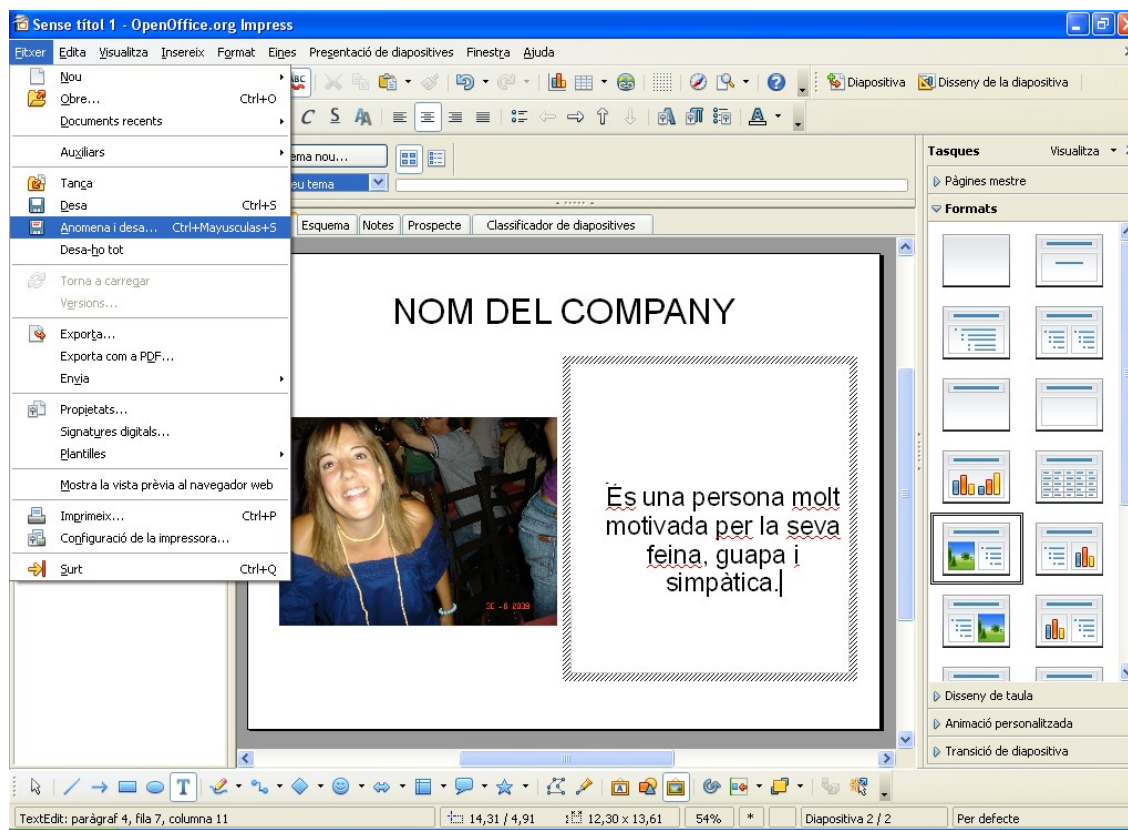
Sense títol 1 - OpenOffice.org Impress

Fitxer Edita Visualitza Insereix Format Eines Presentació de diapositives Finestra Ajuda

Diapositiva Disseny de la diapositiva

Nou
Obre... Ctrl+O
Documents recents
Auxiliars
Tanca
Desa Ctrl+S
Anomena i desa... Ctrl+Mayusculas+S
Desa-ho tot
Torna a carregar
Versions...
Exporta...
Exporta com a PDF...
Envia
Propietats...
Signatures digitals...
Plantilles
Mostra la vista prèvia al navegador web
Imprimeix... Ctrl+P
Configuració de la impressora...
Surt Ctrl+Q

ema nou...
eu tema

Esquema Notes Prospecte Classificador de diapositives

NOM DEL COMPANY

Es una persona molt motivada per la seva feina, guapa i simpàtica.

Tasques Visualitza
Pàgines mestre
Formats
Disseny de taula
Animació personalitzada
Transició de diapositiva

TextEdit: paràgraf 4, fila 7, columna 11 14,31 / 4,91 12,30 x 13,61 54% * Diapositiva 2 / 2 Per defecte